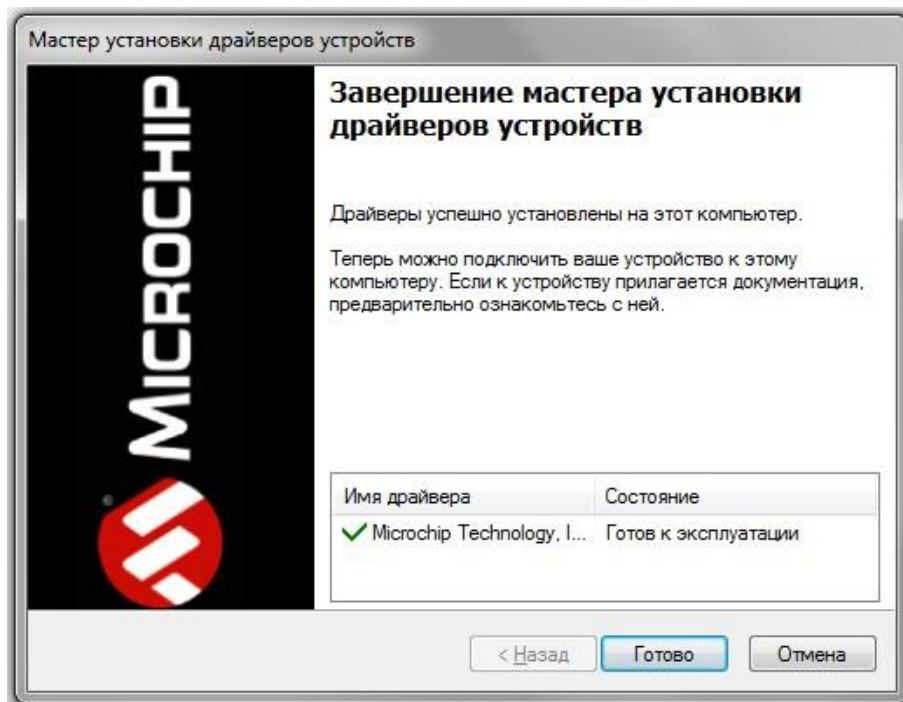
Мастер установки драйверов устройств

MICROCHIP

Завершение мастера установки драйверов устройств

Драйверы успешно установлены на этот компьютер.

Теперь можно подключить ваше устройство к этому компьютеру. Если к устройству прилагается документация, предварительно ознакомьтесь с ней.

| Имя драйвера | Состояние |
|---|---|
| Microchip Technology, I... | Готов к эксплуатации |

< Назад | Готово | Отмена